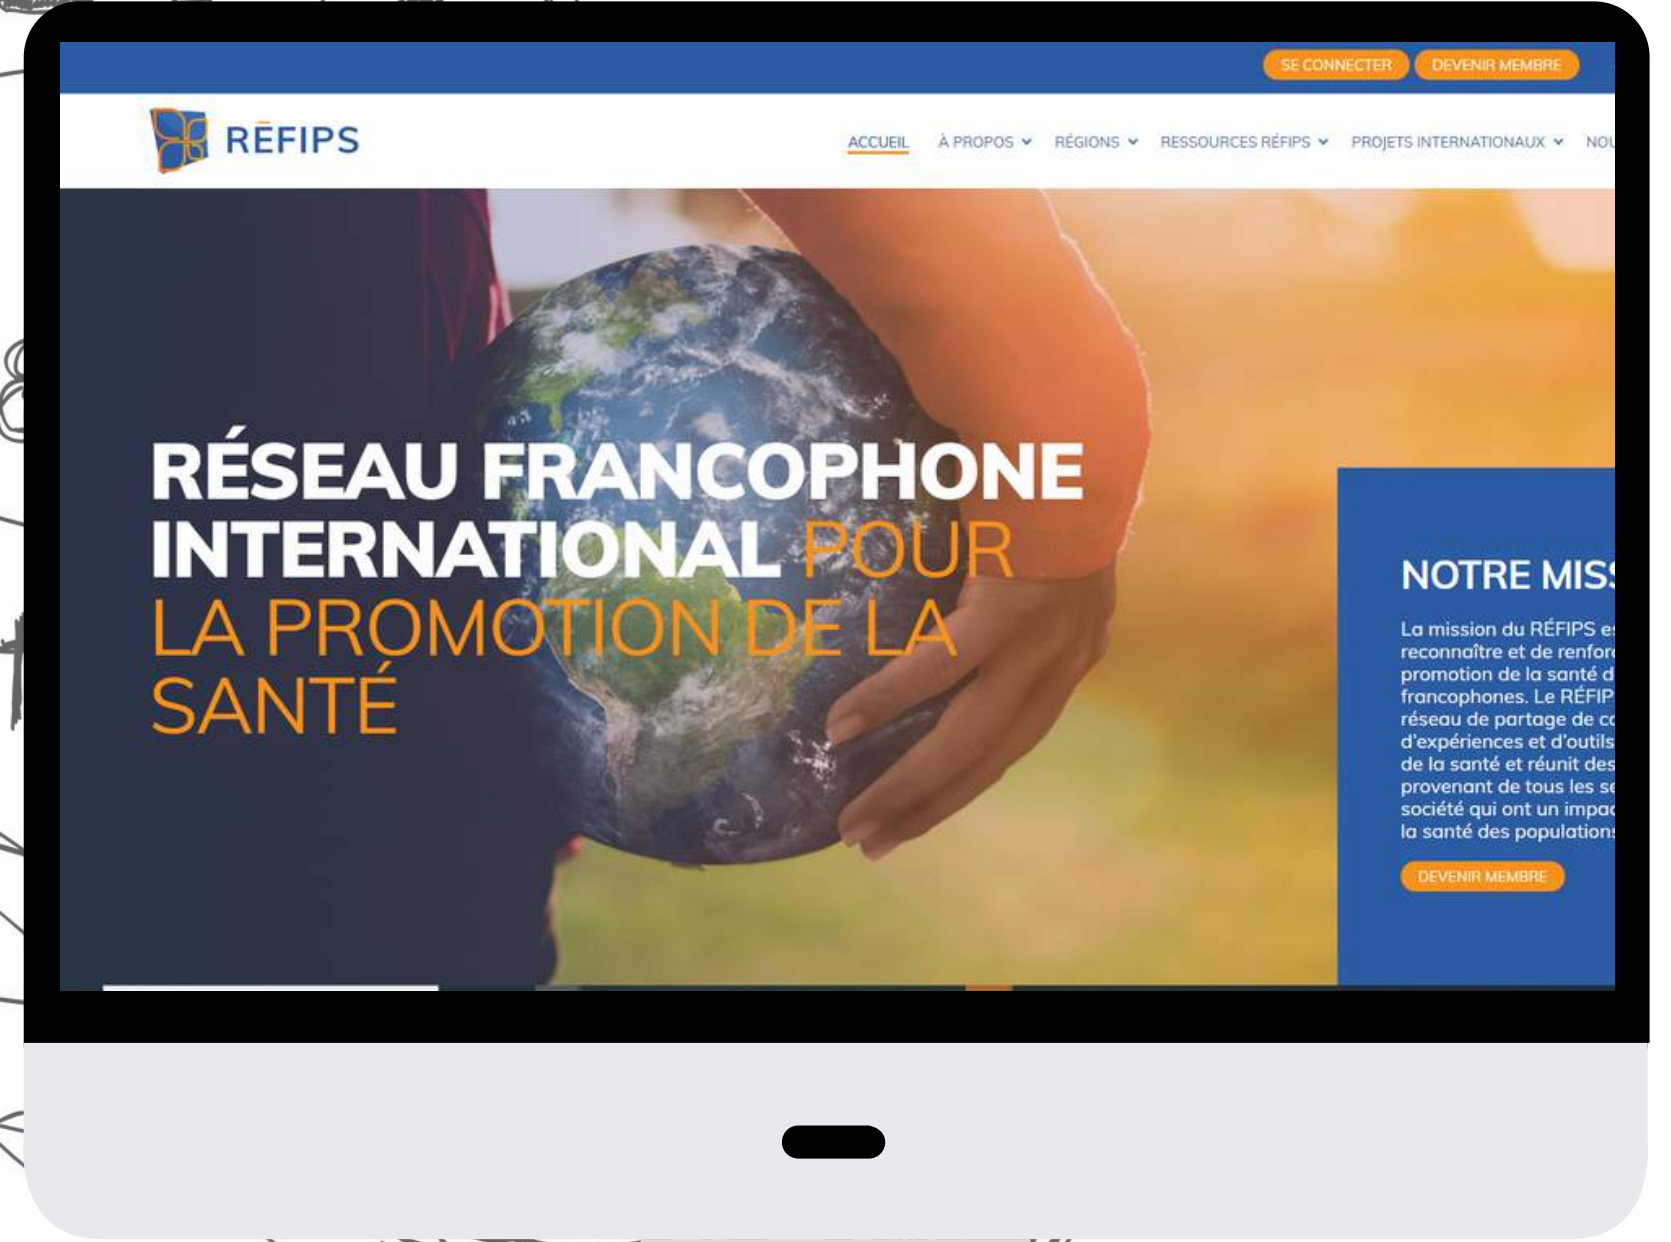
SE CONNECTER DEVENIR MEMBRE

RÉFIPS

ACCUEIL À PROPOS RÉGIONS RESSOURCES RÉFIPS PROJETS INTERNATIONAUX NOU

RÉSEAU FRANCOPHONE INTERNATIONAL POUR LA PROMOTION DE LA SANTÉ

NOTRE MISS

La mission du RÉFIPS e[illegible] reconnaître et de renfor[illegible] promotion de la santé d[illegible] francophones. Le RÉFIP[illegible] réseau de partage de c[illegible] d'expériences et d'outils de la santé et réunit des provenant de tous les s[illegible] société qui ont un impa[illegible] la santé des population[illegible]

DEVENIR MEMBRE